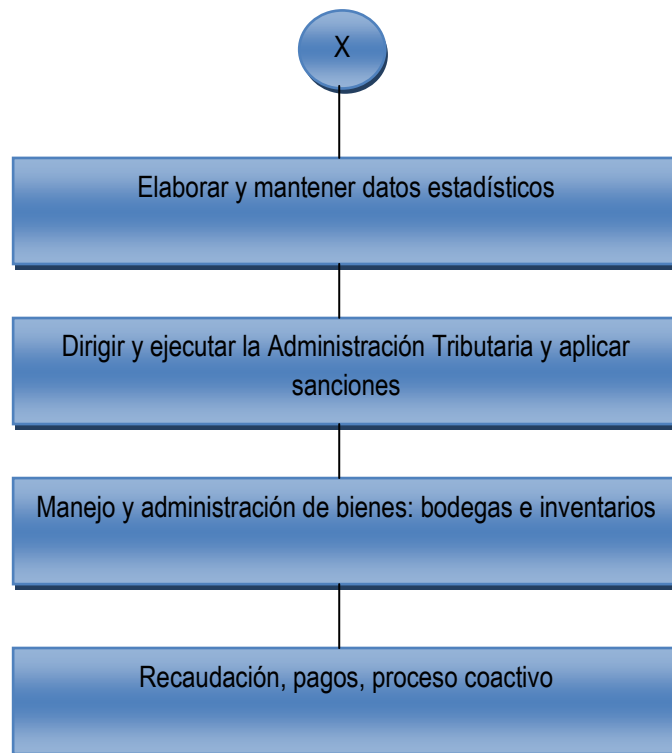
X

Elaborar y mantener datos estadísticos

Dirigir y ejecutar la Administración Tributaria y aplicar sanciones

Manejo y administración de bienes: bodegas e inventarios

Recaudación, pagos, proceso coactivo